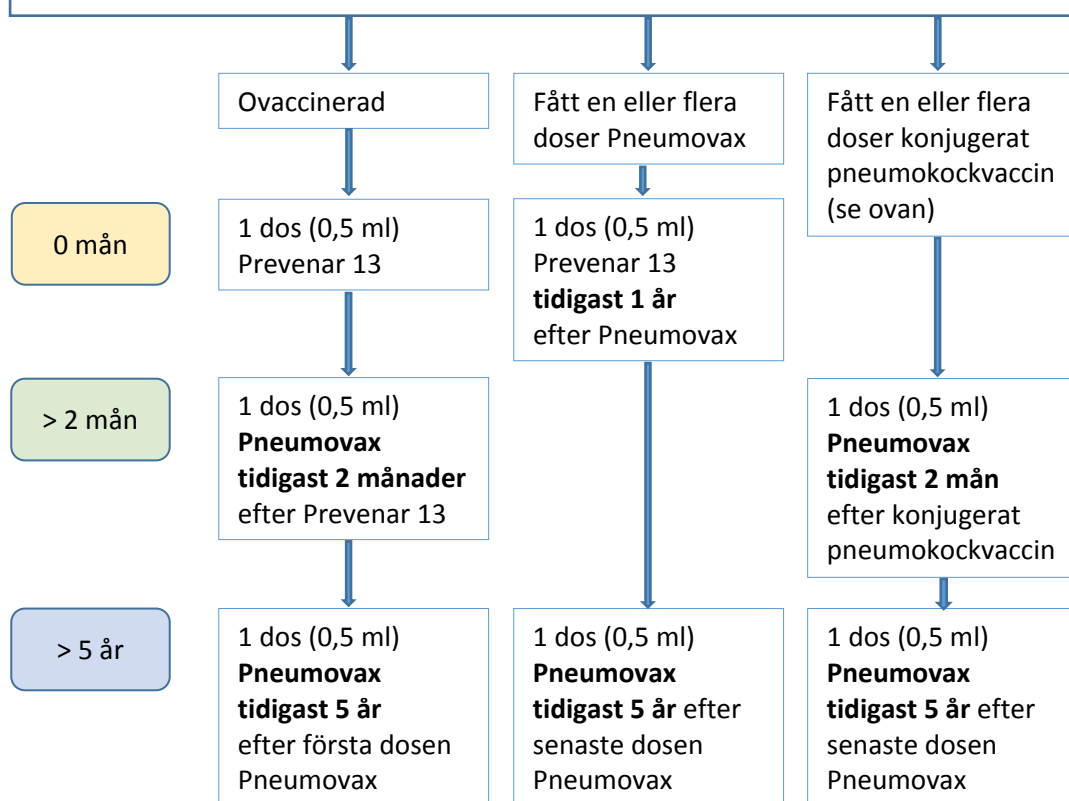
Ovaccinerad

Fått en eller flera doser Pneumovax

Fått en eller flera doser konjugerat pneumokockvaccin (se ovan)

0 mån

1 dos (0,5 ml) Prevenar 13

1 dos (0,5 ml) Prevenar 13 **tidigast 1 år** efter Pneumovax

> 2 mån

1 dos (0,5 ml) **Pneumovax tidigast 2 månader** efter Prevenar 13

1 dos (0,5 ml) **Pneumovax tidigast 2 mån** efter konjugerat pneumokockvaccin

> 5 år

1 dos (0,5 ml) **Pneumovax tidigast 5 år** efter första dosen Pneumovax

1 dos (0,5 ml) **Pneumovax tidigast 5 år** efter senaste dosen Pneumovax

1 dos (0,5 ml) **Pneumovax tidigast 5 år** efter senaste dosen Pneumovax